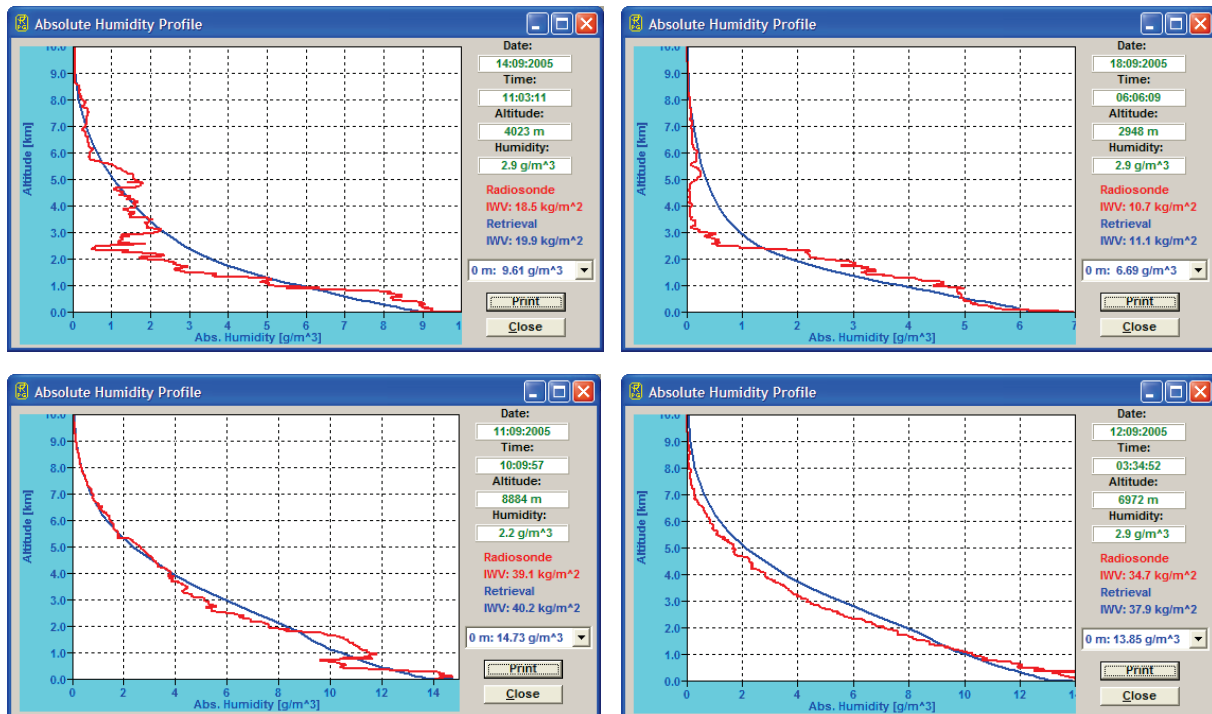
Absolute Humidity Profile

Altitude [km]
10.0
9.0
8.0
7.0
6.0
5.0
4.0
3.0
2.0
1.0
0.0
0 1 2 3 4 5 6 7 8 9 1
Abs. Humidity [g/m^3]

Date:
14:09:2005
Time:
11:03:11
Altitude:
4023 m
Humidity:
2.9 g/m^3
Radiosonde
IWV: 18.5 kg/m^2
Retrieval
IWV: 19.9 kg/m^2
0 m: 9.61 g/m^3
Print
Close

Absolute Humidity Profile

Altitude [km]
10.0
9.0
8.0
7.0
6.0
5.0
4.0
3.0
2.0
1.0
0.0
0 1 2 3 4 5 6 7
Abs. Humidity [g/m^3]

Date:
18:09:2005
Time:
06:06:09
Altitude:
2948 m
Humidity:
2.9 g/m^3
Radiosonde
IWV: 10.7 kg/m^2
Retrieval
IWV: 11.1 kg/m^2
0 m: 6.69 g/m^3
Print
Close

Absolute Humidity Profile

Altitude [km]
10.0
9.0
8.0
7.0
6.0
5.0
4.0
3.0
2.0
1.0
0.0
0 2 4 6 8 10 12 14
Abs. Humidity [g/m^3]

Date:
11:09:2005
Time:
10:09:57
Altitude:
8884 m
Humidity:
2.2 g/m^3
Radiosonde
IWV: 39.1 kg/m^2
Retrieval
IWV: 40.2 kg/m^2
0 m: 14.73 g/m^3
Print
Close

Absolute Humidity Profile

Altitude [km]
10.0
9.0
8.0
7.0
6.0
5.0
4.0
3.0
2.0
1.0
0.0
0 2 4 6 8 10 12 1
Abs. Humidity [g/m^3]

Date:
12:09:2005
Time:
03:34:52
Altitude:
6972 m
Humidity:
2.9 g/m^3
Radiosonde
IWV: 34.7 kg/m^2
Retrieval
IWV: 37.9 kg/m^2
0 m: 13.85 g/m^3
Print
Close